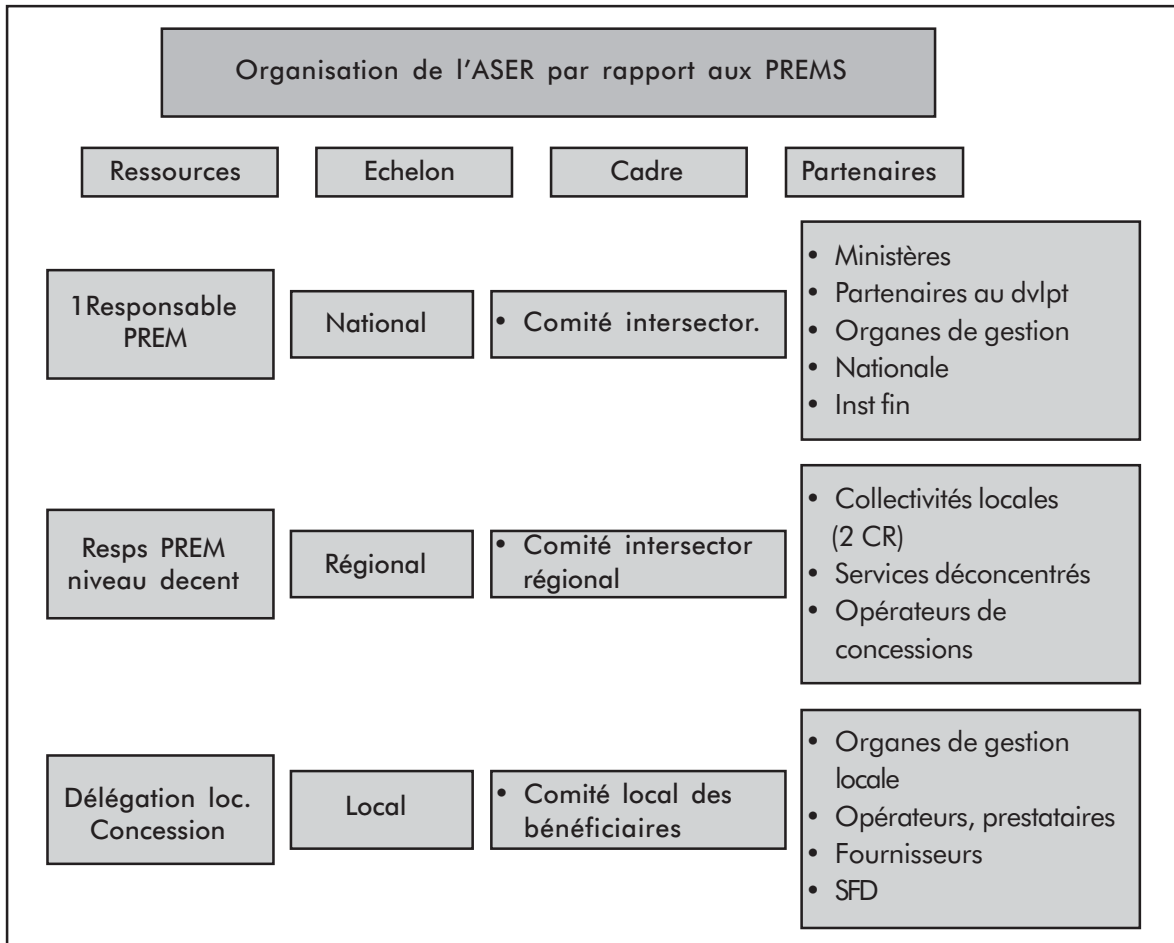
Organisation de l'ASER par rapport aux PREMS

| Ressources | Echelon | Cadre | Partenaires |
|---|---|---|---|
| 1Responsable PREM | National | • Comité intersector. | • Ministères • Partenaires au dvlpt • Organes de gestion • Nationale • Inst fin |
| Resps PREM niveau decent | Régional | • Comité intersector régional | • Collectivités locales (2 CR) • Services déconcentrés • Opérateurs de concessions |
| Délégation loc. Concession | Local | • Comité local des bénéficiaires | • Organes de gestion locale • Opérateurs, prestataires • Fournisseurs • SFD |